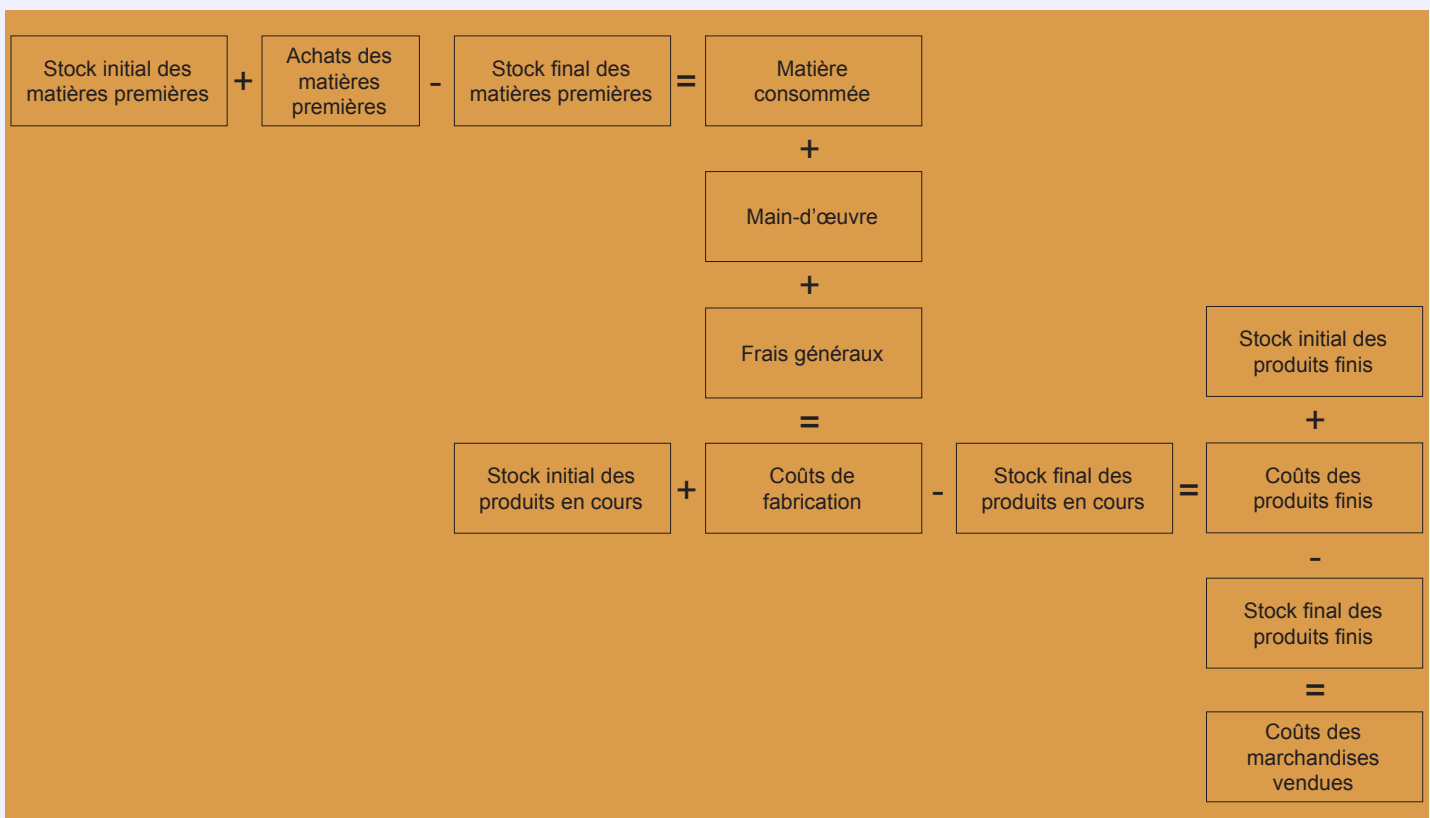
Stock initial des matières premières + Achats des matières premières - Stock final des matières premières = Matière consommée

+

Main-d’œuvre

+

Frais généraux

=

Stock initial des produits en cours + Coûts de fabrication - Stock final des produits en cours = Coûts des produits finis

Stock initial des produits finis

+

Coûts des produits finis

-

Stock final des produits finis

=

Coûts des marchandises vendues